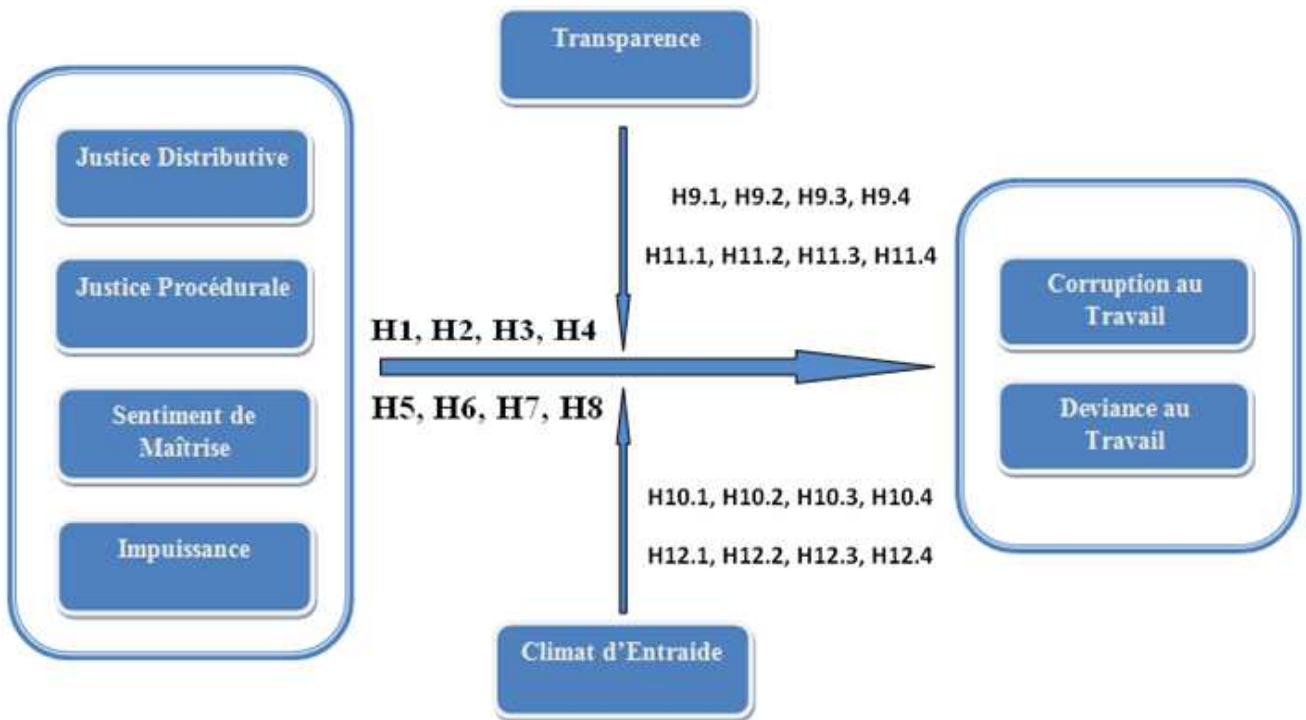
Transparence

Justice Distributive

Justice Procédurale

Sentiment de Maîtrise

Impuissance

H9.1, H9.2, H9.3, H9.4

H11.1, H11.2, H11.3, H11.4

H1, H2, H3, H4

H5, H6, H7, H8

H10.1, H10.2, H10.3, H10.4

H12.1, H12.2, H12.3, H12.4

Corruption au Travail

Deviance au Travail

Climat d'Entraide